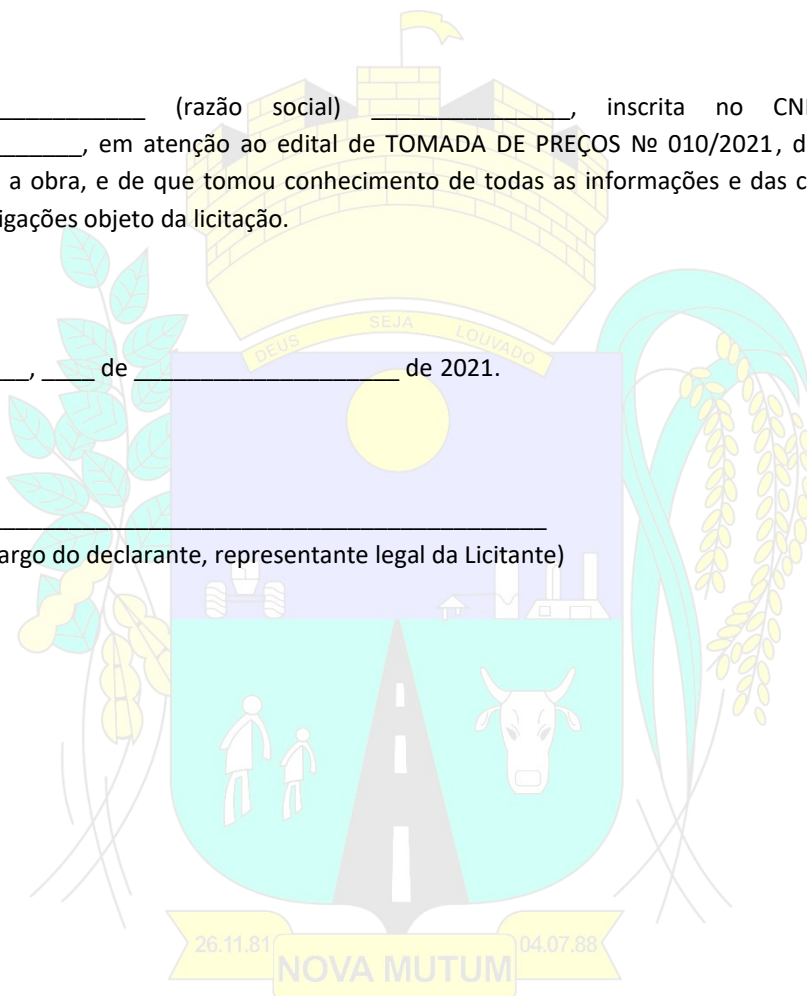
___________ (razão social) ______________, inscrita no CN
______, em atenção ao edital de TOMADA DE PREÇOS № 010/2021, d
a obra, e de que tomou conhecimento de todas as informações e das c
igações objeto da licitação.

SEJA DEUS LOUVADO

__, ____ de ____________________ de 2021.

_______________________________________________
argo do declarante, representante legal da Licitante)

26.11.81 NOVA MUTUM 04.07.88